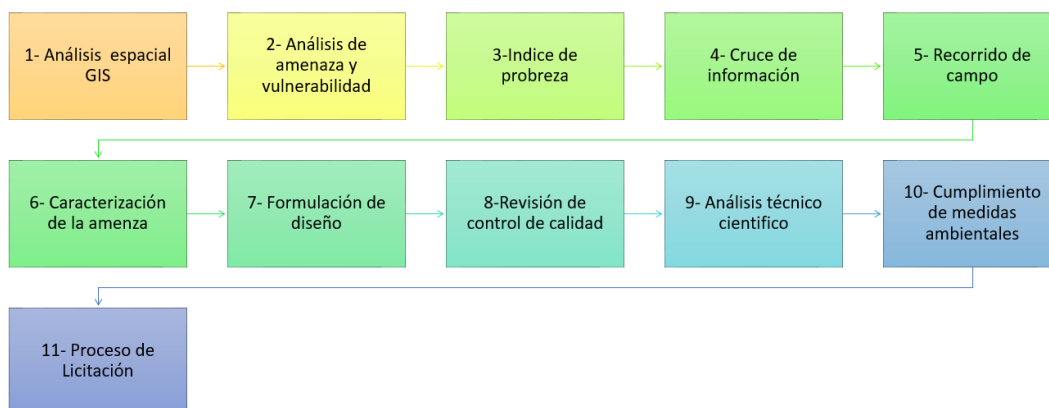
1- Análisis espacial GIS

2- Análisis de amenaza y vulnerabilidad

3-Indice de probreza

4- Cruce de información

5- Recorrido de campo

6- Caracterización de la amenza

7- Formulación de diseño

8-Revisión de control de calidad

9- Análisis técnico cientifico

10- Cumplimiento de medidas ambientales

11- Proceso de Licitación